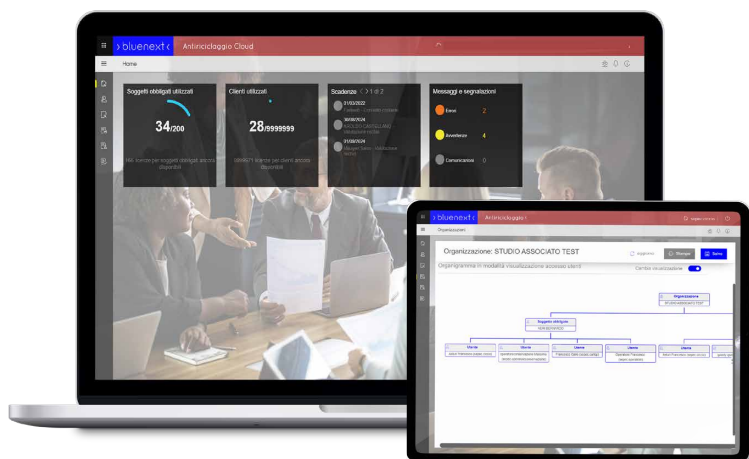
› bluenext ‹ Antiriciclaggio Cloud

Home

Soggetti obbligati utilizzati

34/200

166 licenze per soggetti obbligati ancora disponibili

Clienti utilizzati

28/9999999

9999971 licenze per clienti ancora disponibili

Scadenze < > 1 di 2

31/03/2022

30/06/2024

31/08/2024

Messaggi e segnalazioni

Errori 2

Avvertenze 4

Comunicazioni 0

› bluenext ‹ Antiriciclaggio

Organizzazioni

Organizzazione: STUDIO ASSOCIATO TEST

Aggiorna Stampa Salva

Organigramma in modalità visualizzazione accesso utenti

Cambia visualizzazione

Organizzazione

Soggetto obbligato

Utente

Utente

Utente

Utente

Utente

Utente